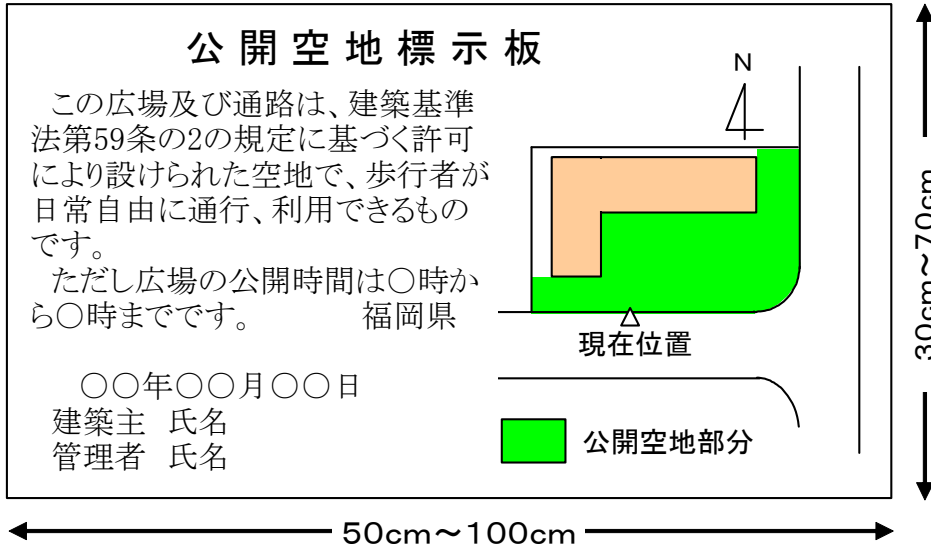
公開空地標示板

この広場及び通路は、建築基準法第59条の2の規定に基づく許可により設けられた空地で、歩行者が日常自由に通行、利用できるものです。

ただし広場の公開時間は○時から○時までです。　福岡県

○○年○○月○○日
建築主　氏名
管理者　氏名

N

現在位置

公開空地部分

30cm〜70cm

50cm〜100cm